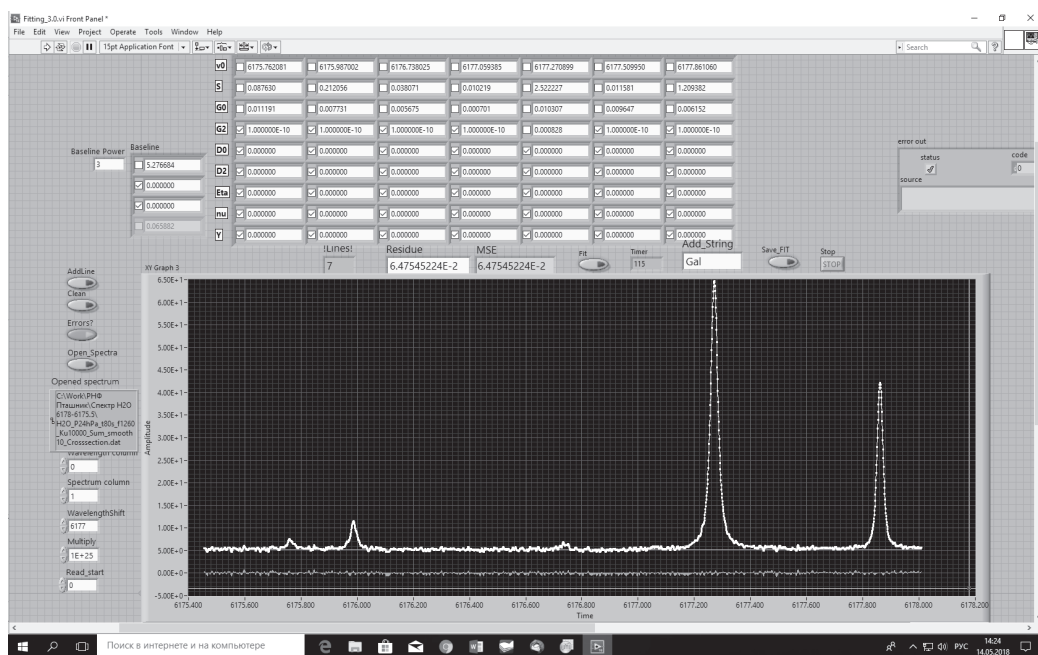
Fitting_3.0.vi Front Panel *
File Edit View Project Operate Tools Window Help
15pt Application Font
Search

| | | | | | | | |
|---|---|---|---|---|---|---|---|
| v0 | 6175.762081 | 6175.987002 | 6176.738025 | 6177.059385 | 6177.270899 | 6177.509950 | 6177.861060 |
| S | 0.087630 | 0.212056 | 0.038071 | 0.010219 | 2.522227 | 0.011581 | 1.209382 |
| G0 | 0.011191 | 0.007731 | 0.005675 | 0.000701 | 0.010307 | 0.009647 | 0.006152 |
| G2 | 1.000000E-10 | 1.000000E-10 | 1.000000E-10 | 1.000000E-10 | 0.000828 | 1.000000E-10 | 1.000000E-10 |
| D0 | 0.000000 | 0.000000 | 0.000000 | 0.000000 | 0.000000 | 0.000000 | 0.000000 |
| D2 | 0.000000 | 0.000000 | 0.000000 | 0.000000 | 0.000000 | 0.000000 | 0.000000 |
| Eta | 0.000000 | 0.000000 | 0.000000 | 0.000000 | 0.000000 | 0.000000 | 0.000000 |
| nu | 0.000000 | 0.000000 | 0.000000 | 0.000000 | 0.000000 | 0.000000 | 0.000000 |
| Y | 0.000000 | 0.000000 | 0.000000 | 0.000000 | 0.000000 | 0.000000 | 0.000000 |

Baseline Power
3
Baseline
5.276684
0.000000
0.000000
0.065882

error out
status
code
0
source

!Lines!
7
Residue
6.47545224E-2
MSE
6.47545224E-2
Fit
Timer
115
Add_String
Gal
Save_FIT
Stop
STOP

AddLine
Clean
Errors?
Open_Spectra
Opened spectrum
C:\Work\РНФ Глашин\Спектр H2O 6178-6175.5\H2O_P24hPa_t80s_f1260_Ku10000_Sum_smooth10_Crosssection.dat
Wavelength column
0
Spectrum column
1
WavelengthShift
6177
Multiply
1E+25
Read_start
0

XY Graph 3
Amplitude
6.50E+1
6.00E+1
5.50E+1
5.00E+1
4.50E+1
4.00E+1
3.50E+1
3.00E+1
2.50E+1
2.00E+1
1.50E+1
1.00E+1
5.00E+0
0.00E+0
-5.00E+0
6175.400 6175.600 6175.800 6176.000 6176.200 6176.400 6176.600 6176.800 6177.000 6177.200 6177.400 6177.600 6177.800 6178.000 6178.200
Time

Поиск в интернете и на компьютере
РУС 14:24 14.05.2018